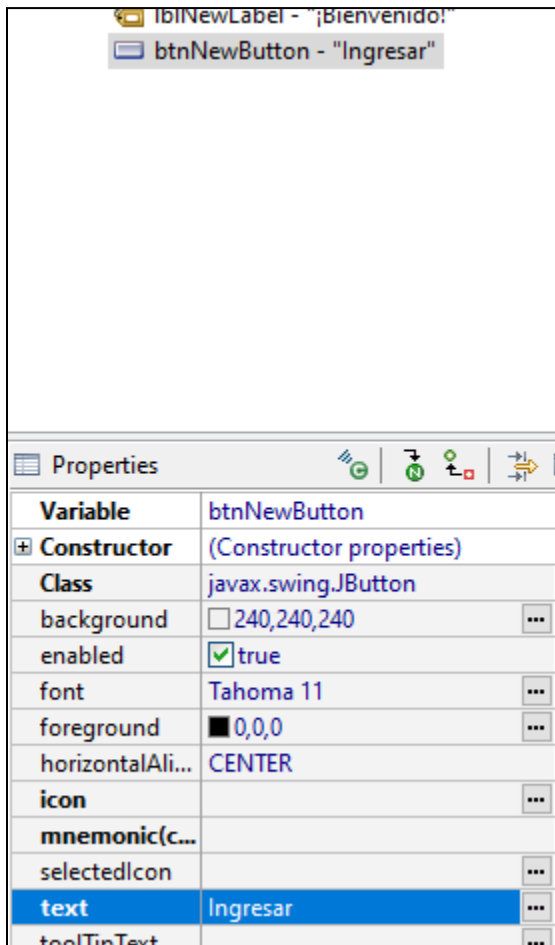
lblNewLabel - "¡Bienvenido!"
btnNewButton - "Ingresar"

Properties

| | |
|---|---|
| Variable | btnNewButton |
| ⊞ Constructor | (Constructor properties) |
| Class | javax.swing.JButton |
| background | 240,240,240 ... |
| enabled | true |
| font | Tahoma 11 ... |
| foreground | 0,0,0 ... |
| horizontalAli... | CENTER |
| icon | ... |
| mnemonic(c... | |
| selectedIcon | ... |
| text | Ingresar ... |
| toolTipText | ... |